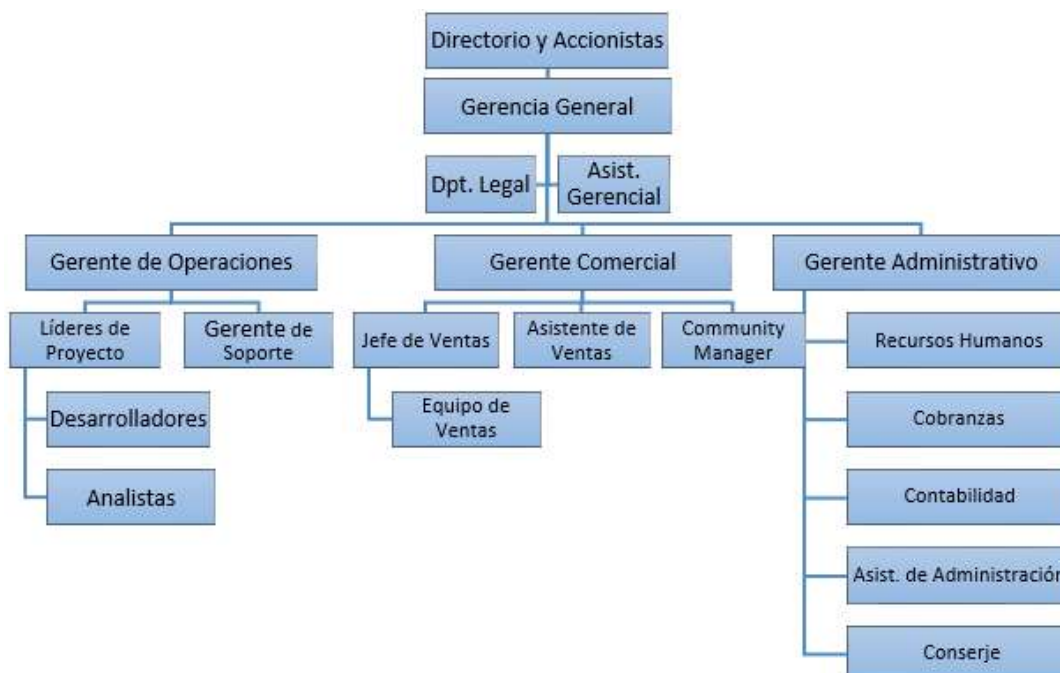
Directorio y Accionistas

Gerencia General

Dpt. Legal

Asist. Gerencial

Gerente de Operaciones

Gerente Comercial

Gerente Administrativo

Líderes de Proyecto

Gerente de Soporte

Jefe de Ventas

Asistente de Ventas

Community Manager

Recursos Humanos

Desarrolladores

Equipo de Ventas

Cobranzas

Analistas

Contabilidad

Asist. de Administración

Conserje